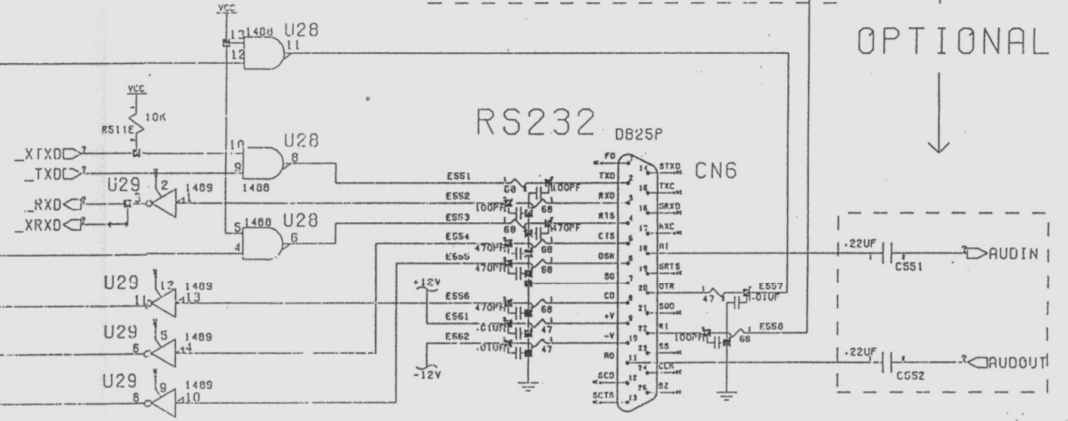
VCC
13 1408 U28
12 11

OPTIONAL

VCC
10K
R511E
_XTXD 7
_TXD 7
10 U28
9 8
1408
U29 2 1489
_RXD
_XRXD
5 1488 U28
4 6

RS232 DB25P
CN6

E551 C8 100PF
E552 100PF 68
E553 68 470PF
E554 470PF 68
E555 470PF 68
+12V
E556 470PF 68
E561 .01UF 47
E562 .01UF 47
-12V

FG 1
TXD 2
RXD 3
RTS 4
CTS 5
DSR 6
SG 7
CD 8
+V 9
-V 10
RO 11
SCD 12
SCTS 13
STXD 14
TXC 15
SRXD 16
RXC 17
RI 18
SRTS 19
DTR 20
SQD 21
RI 22
SS 23
CCK 24
BZ 25

47
.01UF
E557
100PF
68
E558

U29 12 1489
11 13
U29 5 1489
6 4
U29 9 1489
8 10

.22UF
C551
AUDIN
.22UF
C552
AUDOUT